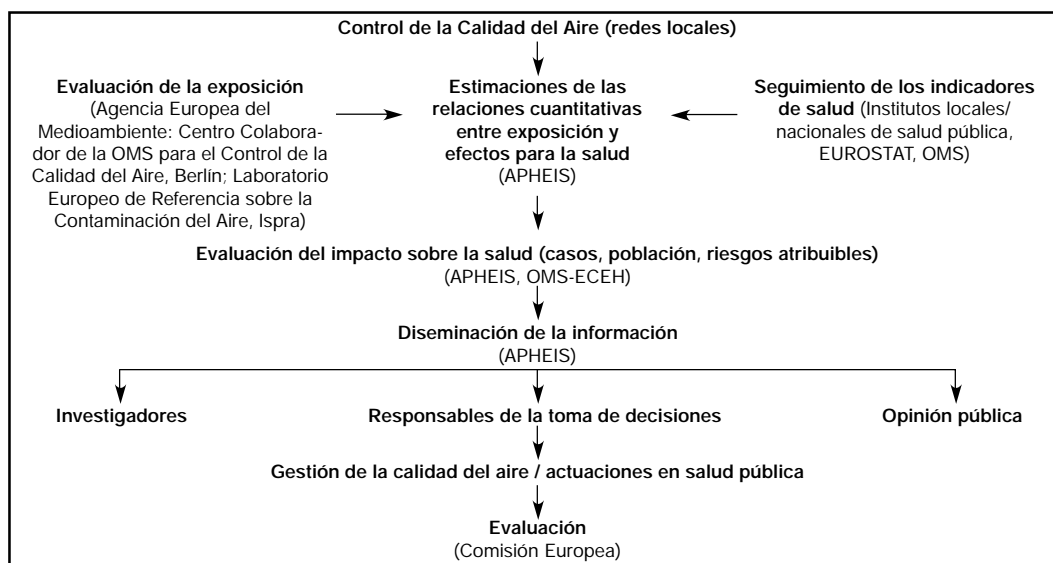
Control de la Calidad del Aire (redes locales)

Evaluación de la exposición (Agencia Europea del Medioambiente: Centro Colaborador de la OMS para el Control de la Calidad del Aire, Berlín; Laboratorio Europeo de Referencia sobre la Contaminación del Aire, Ispra)

Estimaciones de las relaciones cuantitativas entre exposición y efectos para la salud (APHEIS)

Seguimiento de los indicadores de salud (Institutos locales/ nacionales de salud pública, EUROSTAT, OMS)

Evaluación del impacto sobre la salud (casos, población, riesgos atribuibles) (APHEIS, OMS-ECEH)

Diseminación de la información (APHEIS)

Investigadores

Responsables de la toma de decisiones

Opinión pública

Gestión de la calidad del aire / actuaciones en salud pública

Evaluación (Comisión Europea)